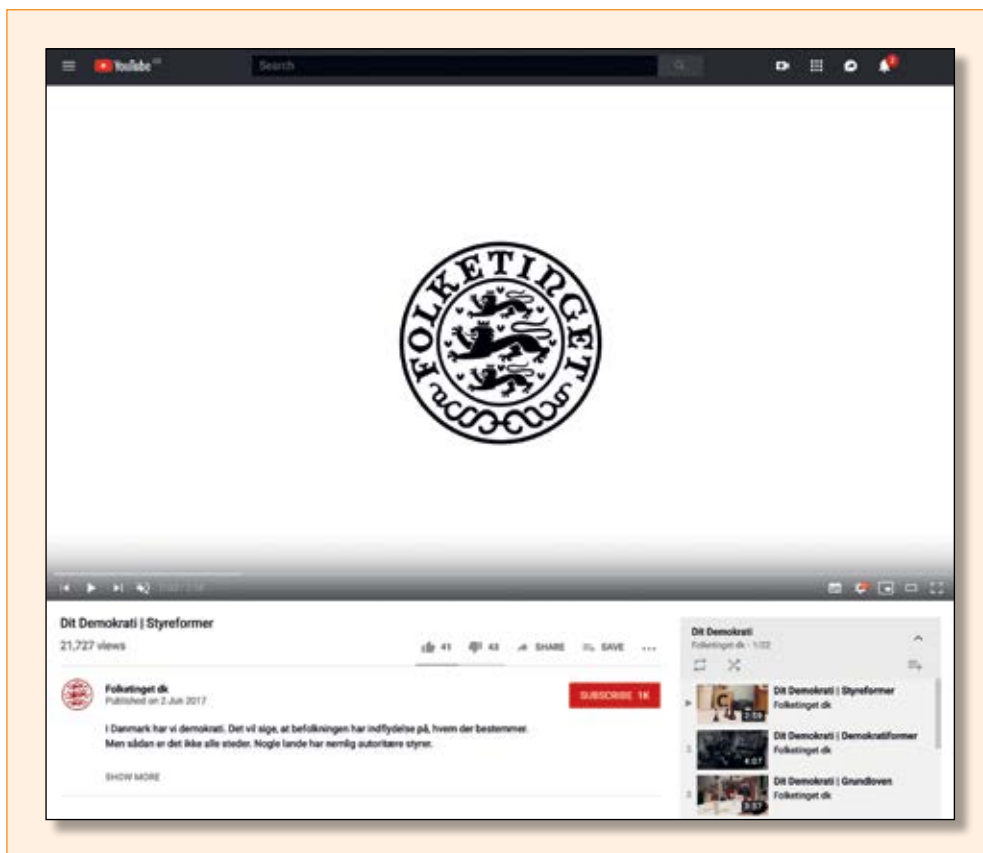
YouTube

Search

FOLKETINGET

Dit Demokrati | Styreformer

21,727 views

41 43 SHARE SAVE ...

Folketinget dk
Published on 2 Jun 2017

SUBSCRIBE 1K

I Danmark har vi demokrati. Det vil sige, at befolkningen har indflydelse på, hvem der bestemmer. Men sådan er det ikke alle steder. Nogle lande har nemlig autoritære styrer.

SHOW MORE

Dit Demokrati
Folketinget dk - 1/22

Dit Demokrati | Styreformer
Folketinget dk
2:58

2 Dit Demokrati | Demokratiformer
Folketinget dk
4:07

3 Dit Demokrati | Grundloven
Folketinget dk
3:37